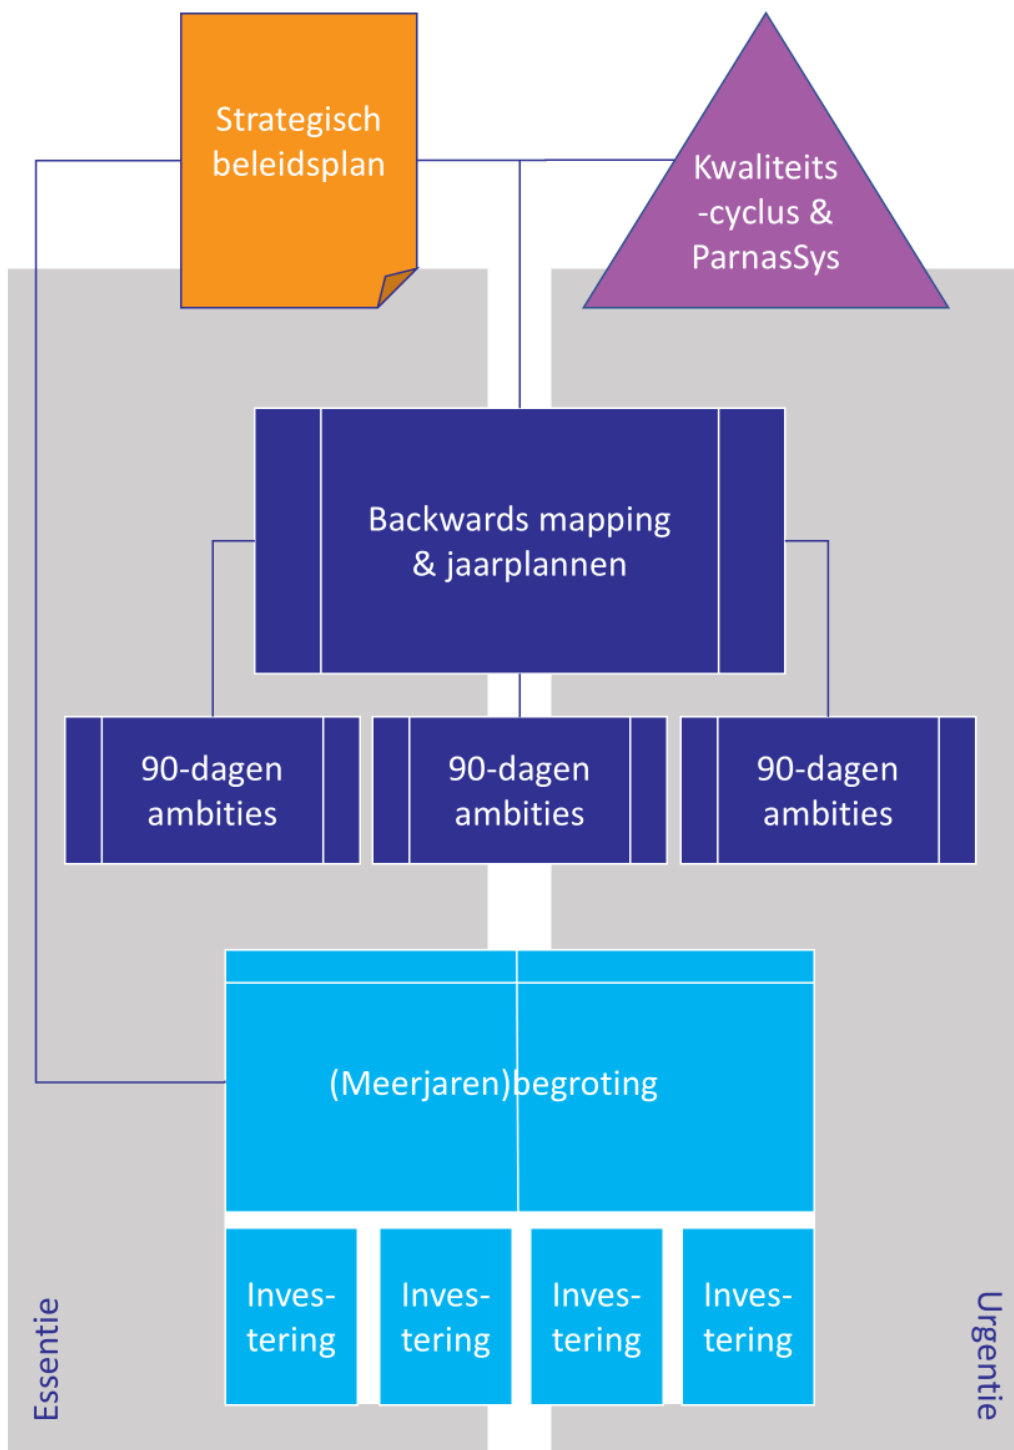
Strategisch beleidsplan

Kwaliteits -cyclus & ParnasSys

Backwards mapping & jaarplannen

90-dagen ambities

90-dagen ambities

90-dagen ambities

(Meerjaren)begroting

Inves-tering

Inves-tering

Inves-tering

Inves-tering

Essentie

Urgentie